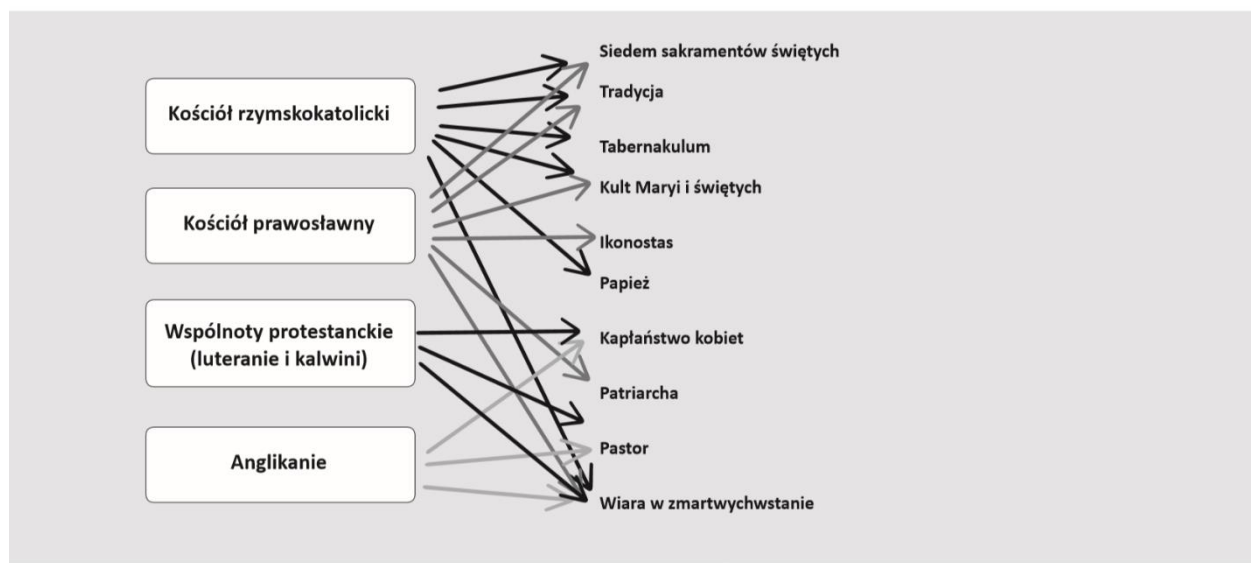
Kościół rzymskokatolicki

Kościół prawosławny

Wspólnoty protestanckie (luteranie i kalwini)

Anglikanie

Siedem sakramentów świętych

Tradycja

Tabernakulum

Kult Maryi i świętych

Ikonostas

Papież

Kapłaństwo kobiet

Patriarcha

Pastor

Wiara w zmartwychwstanie